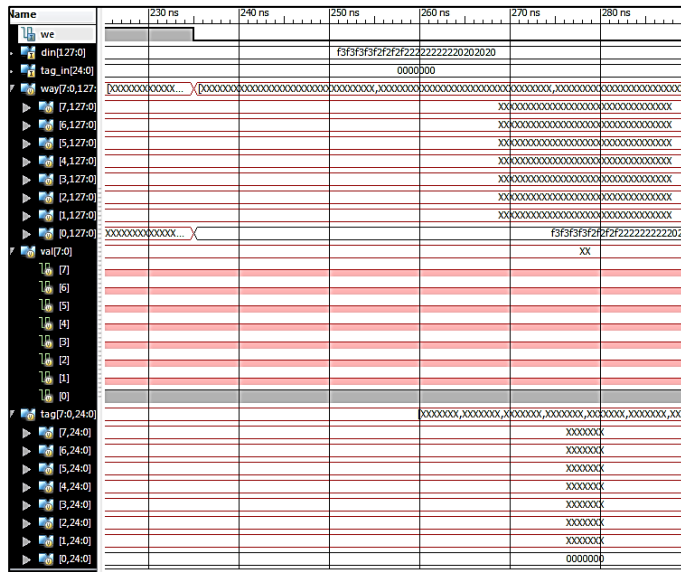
Name
we
din[127:0]
tag_in[24:0]
way[7:0,127:
[7,127:0]
[6,127:0]
[5,127:0]
[4,127:0]
[3,127:0]
[2,127:0]
[1,127:0]
[0,127:0]
val[7:0]
[7]
[6]
[5]
[4]
[3]
[2]
[1]
[0]
tag[7:0,24:0]
[7,24:0]
[6,24:0]
[5,24:0]
[4,24:0]
[3,24:0]
[2,24:0]
[1,24:0]
[0,24:0]

230 ns
240 ns
250 ns
260 ns
270 ns
280 ns

f3f3f3f3f2f2f2f22222222220202020
0000000
[XXXXXXXXXXXX... [XXXXXXXXXXXXXXXXXXXXXXXXXXXXXXXXX,XXXXXXXXXXXXXXXXXXXXXXXXXXXXXXXXX,XXXXXXXXXXXXXXXXXXXXXXX
XXXXXXXXXXXXXXXXXXXXXXXXXXXXXXXX
XXXXXXXXXXXXXXXXXXXXXXXXXXXXXXXX
XXXXXXXXXXXXXXXXXXXXXXXXXXXXXXXX
XXXXXXXXXXXXXXXXXXXXXXXXXXXXXXXX
XXXXXXXXXXXXXXXXXXXXXXXXXXXXXXXX
XXXXXXXXXXXXXXXXXXXXXXXXXXXXXXXX
XXXXXXXXXXXXXXXXXXXXXXXXXXXXXXXX
XXXXXXXXXXXXX...
f3f3f3f3f2f2f2f22222222220
XX
[XXXXXXX,XXXXXXX,XXXXXXX,XXXXXXX,XXXXXXX,XXXXXXX,XX
XXXXXXX
XXXXXXX
XXXXXXX
XXXXXXX
XXXXXXX
XXXXXXX
XXXXXXX
0000000